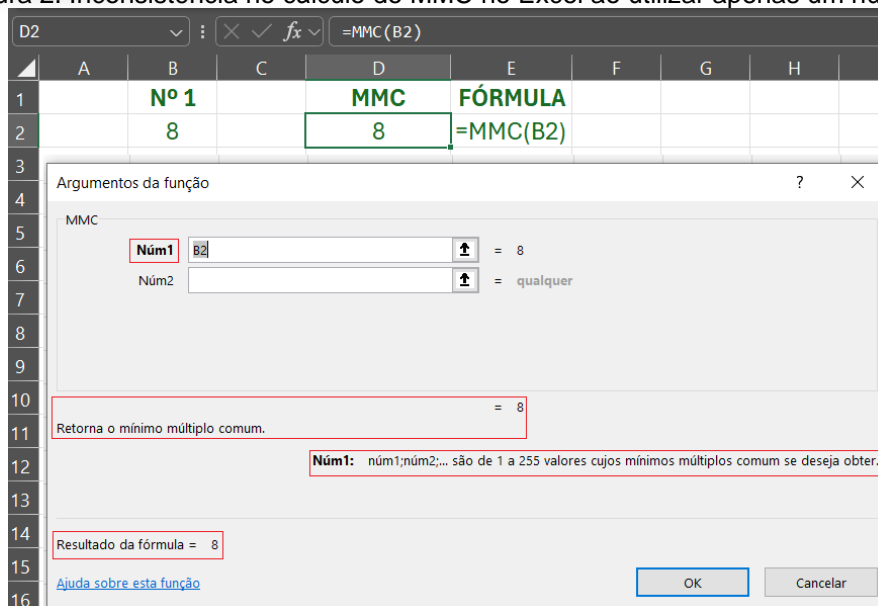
ura 2: Inconsistência no cálculo do MMC no Excel ao utilizar apenas um nú

D2 =MMC(B2)

| | A | B | C | D | E | F | G | H |
|---|---|---|---|---|---|---|---|---|
| 1 | | Nº 1 | | MMC | FÓRMULA | | | |
| 2 | | 8 | | 8 | =MMC(B2) | | | |
| 3 | | | | | | | | |

Argumentos da função ? ×

MMC

Núm1 B2 = 8

Núm2 = qualquer

= 8

Retorna o mínimo múltiplo comum.

Núm1: núm1;núm2;... são de 1 a 255 valores cujos mínimos múltiplos comum se deseja obter.

Resultado da fórmula = 8

Ajuda sobre esta função

OK Cancelar

4 5 6 7 8 9 10 11 12 13 14 15 16